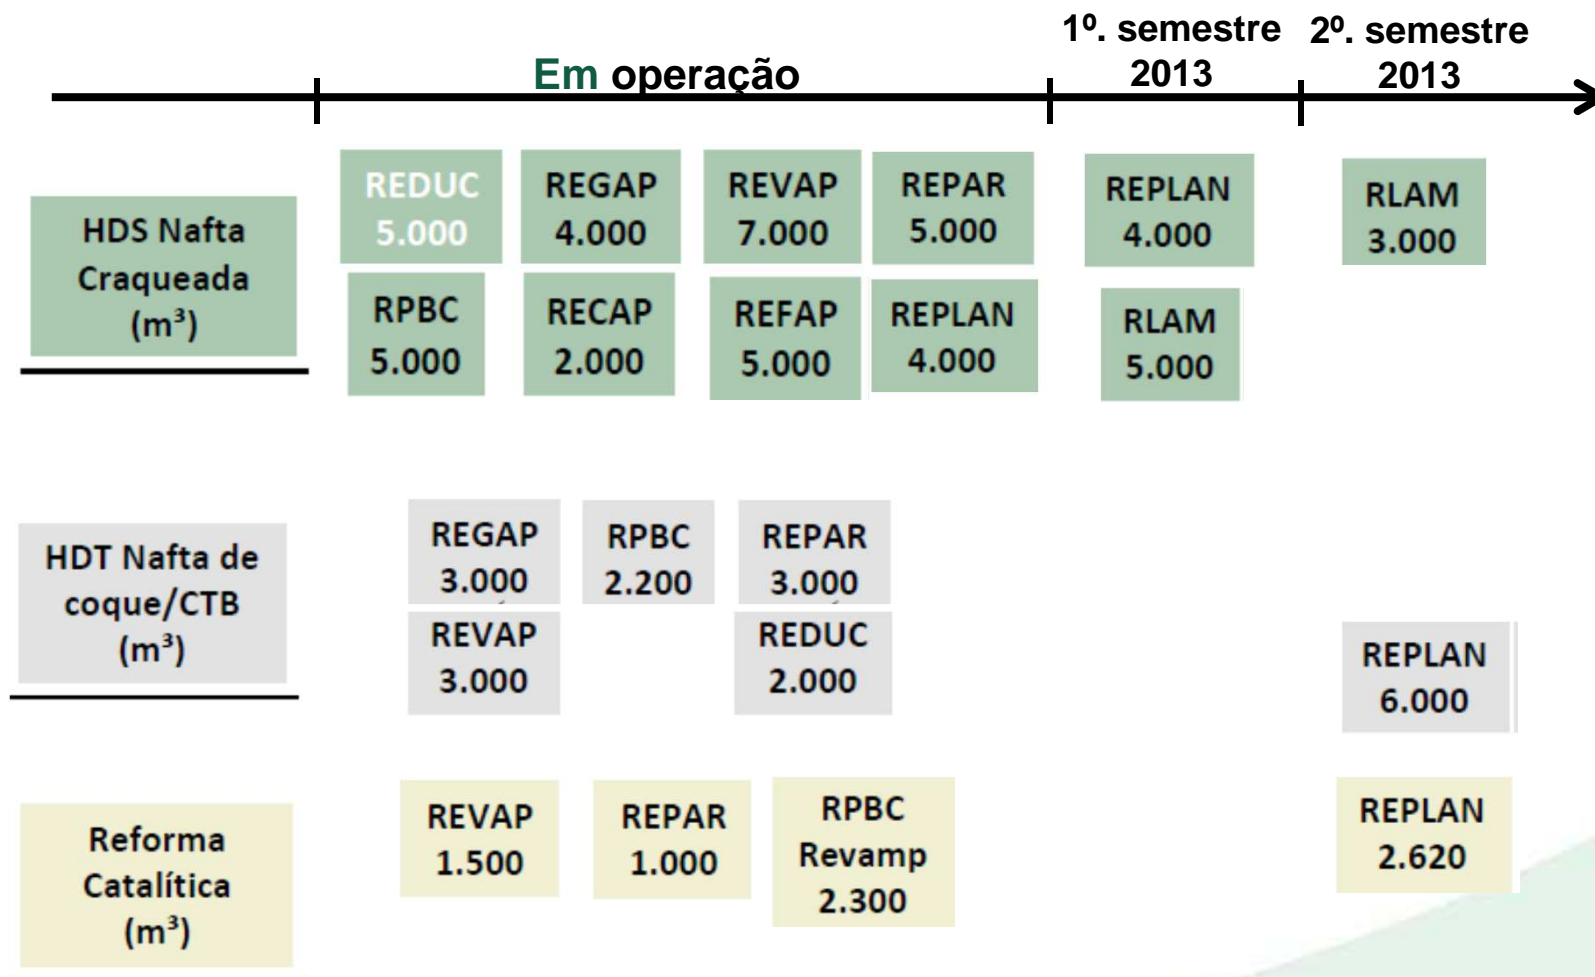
Em operação

1º. semestre 2013

2º. semestre 2013

HDS Nafta Craqueada ($m^3$)

REDUC 5.000

REGAP 4.000

REVAP 7.000

REPAR 5.000

REPLAN 4.000

RLAM 3.000

RPBC 5.000

RECAP 2.000

REFAP 5.000

REPLAN 4.000

RLAM 5.000

HDT Nafta de coque/CTB ($m^3$)

REGAP 3.000

RPBC 2.200

REPAR 3.000

REVAP 3.000

REDUC 2.000

REPLAN 6.000

Reforma Catalítica ($m^3$)

REVAP 1.500

REPAR 1.000

RPBC Revamp 2.300

REPLAN 2.620